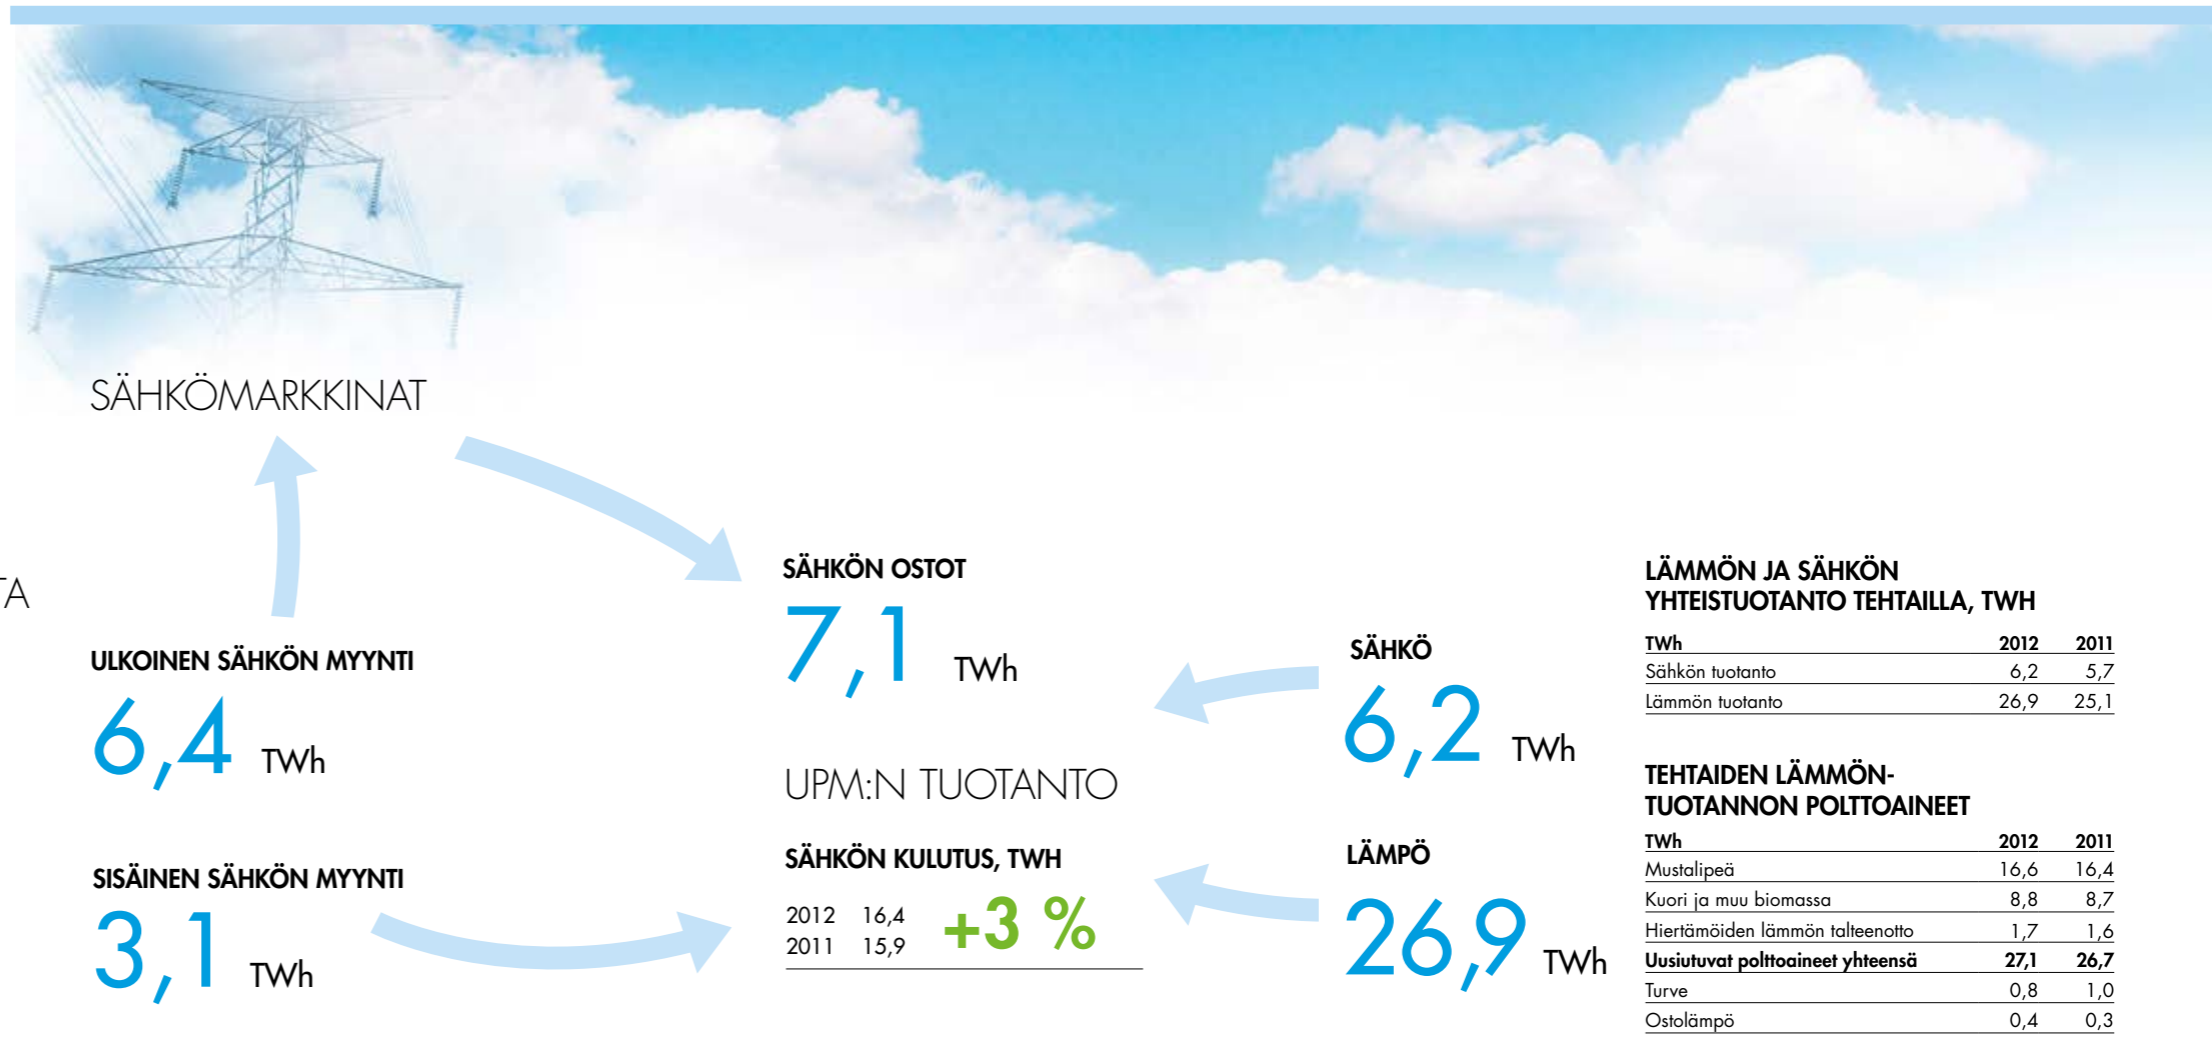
SÄHKÖMARKKINAT

TA

ULKOINEN SÄHKÖN MYYNTI
6,4 TWh

SISÄINEN SÄHKÖN MYYNTI
3,1 TWh

SÄHKÖN OSTOT
7,1 TWh

UPM:N TUOTANTO

SÄHKÖN KULUTUS, TWH
2012 16,4
2011 15,9
+3 %

SÄHKÖ
6,2 TWh

LÄMPÖ
26,9 TWh

LÄMMÖN JA SÄHKÖN YHTEISTUOTANTO TEHTAILLA, TWH

| TWh | 2012 | 2011 |
|---|---|---|
| Sähkön tuotanto | 6,2 | 5,7 |
| Lämmön tuotanto | 26,9 | 25,1 |

TEHTAIDEN LÄMMÖN-TUOTANNON POLTTOAINEET

| TWh | 2012 | 2011 |
|---|---|---|
| Mustalipeä | 16,6 | 16,4 |
| Kuori ja muu biomassa | 8,8 | 8,7 |
| Hiertämöiden lämmön talteenotto | 1,7 | 1,6 |
| Uusiutuvat polttoaineet yhteensä | 27,1 | 26,7 |
| Turve | 0,8 | 1,0 |
| Ostolämpö | 0,4 | 0,3 |